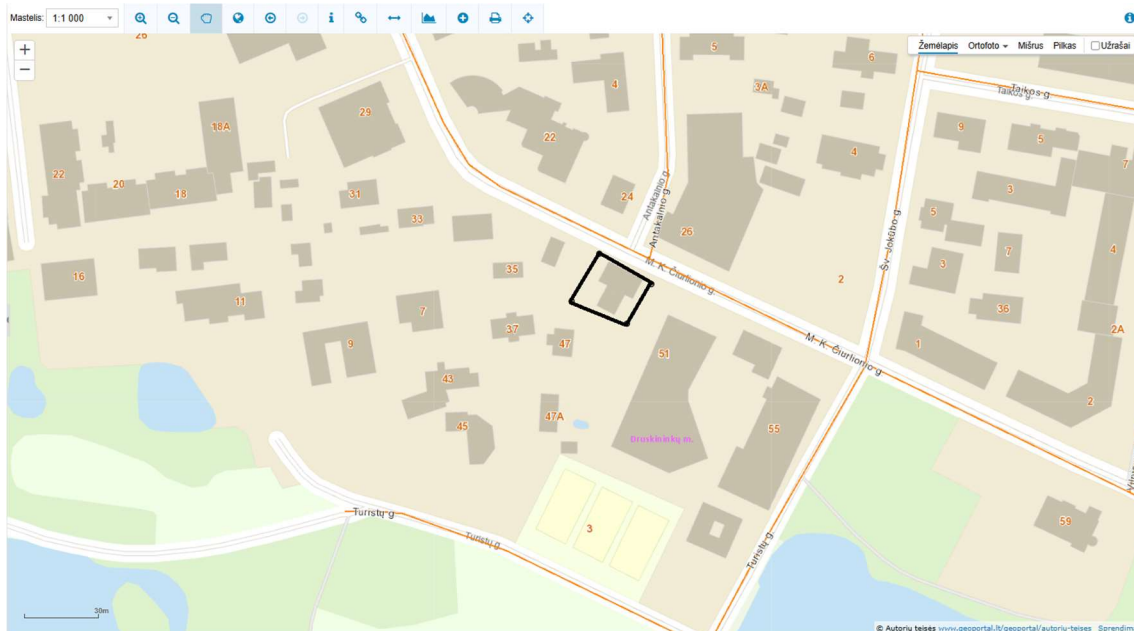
Mastelis: 1:1 000

Žemėlapis Ortofoto Mišrus Pilkas Užrašai

+
−

26
5
6
4
3A
Taikos g
22
29
18A
9
5
7
4
22
20
18
31
24
3
33
Antakalnio g
26
Šv. Jokūbo g
5
16
35
M. K. Čiurlionio g
2
7
4
3
11
7
36
2A
37
M. K. Čiurlionio g
9
47
51
1
43
2
45
47A
Druskininkų m.
55
59
Turistų g
Turistų g
3
Turistų g
30m

© Autorių teisės www.geoportal.lt/geoportal/autoriu-teises Sprendim